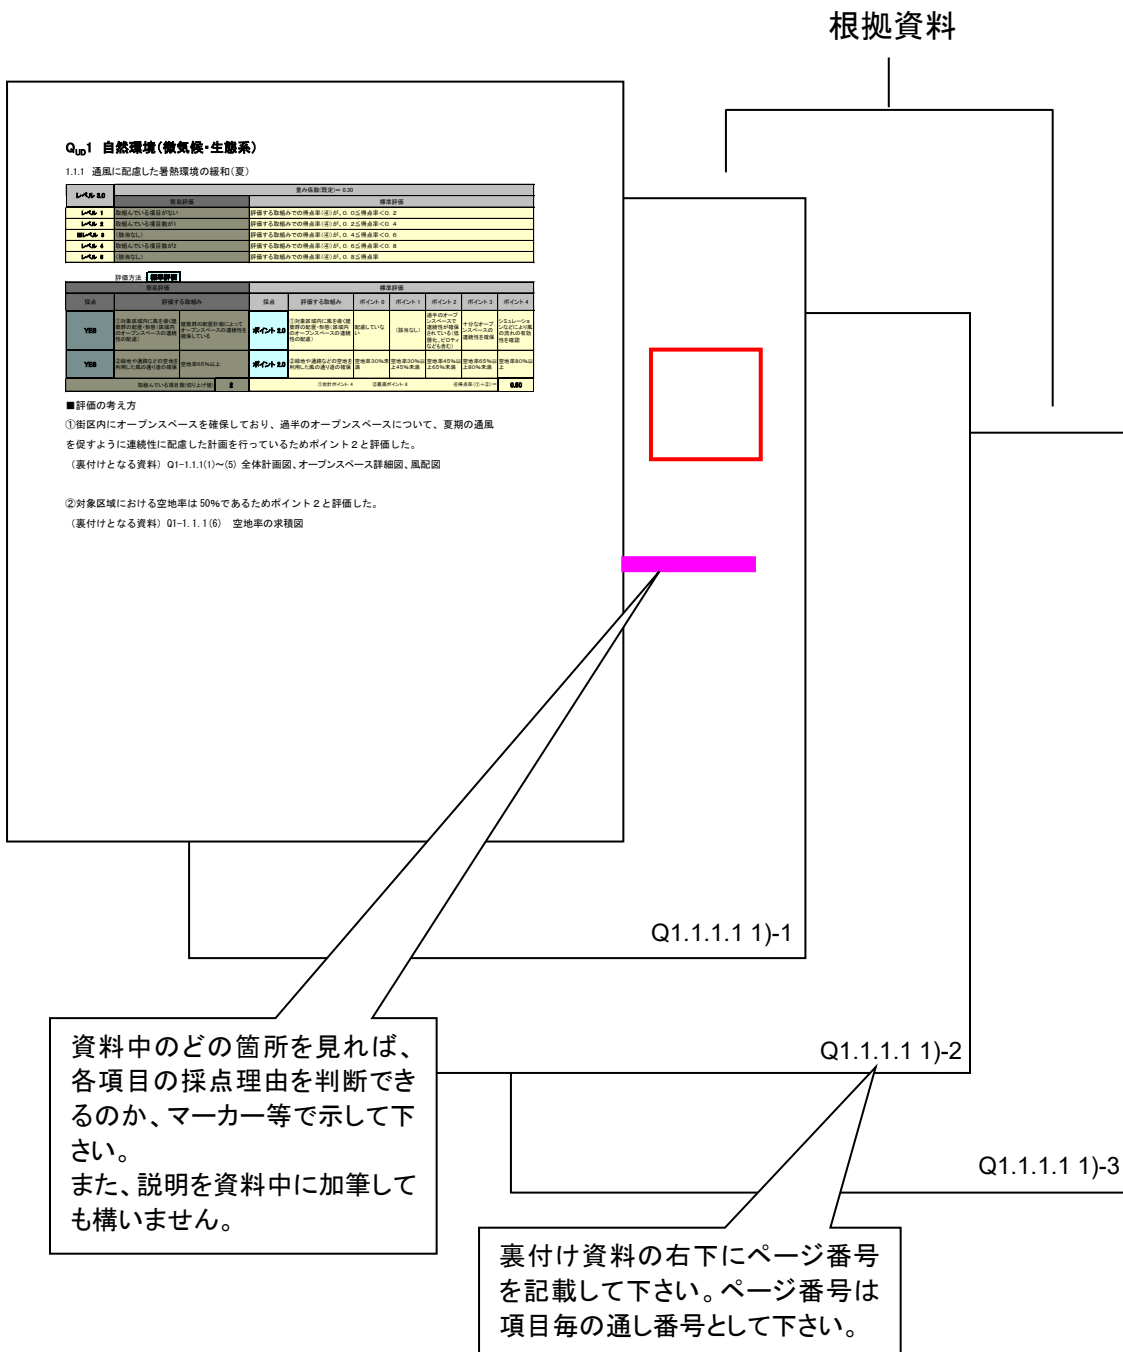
根拠資料

$Q_{UD}1$ 自然環境(微気候・生態系)

1.1.1 通風に配慮した暑熱環境の緩和(夏)

| レベル 2.0 | 重み係数(既定)= 0.30 | |
|---|---|---|
| | 簡易評価 | 標準評価 |
| レベル 1 | 取組んでいる項目がない | 評価する取組みでの得点率(④)が、0. 0≦得点率<0. 2 |
| レベル 2 | 取組んでいる項目数が1 | 評価する取組みでの得点率(④)が、0. 2≦得点率<0. 4 |
| ■レベル 3 | (該当なし) | 評価する取組みでの得点率(④)が、0. 4≦得点率<0. 6 |
| レベル 4 | 取組んでいる項目数が2 | 評価する取組みでの得点率(④)が、0. 6≦得点率<0. 8 |
| レベル 5 | (該当なし) | 評価する取組みでの得点率(④)が、0. 8≦得点率 |

評価方法 標準評価

| 簡易評価 | | 標準評価 | | | | | | |
|---|---|---|---|---|---|---|---|---|
| 採点 | 評価する取組み | 採点 | 評価する取組み | ポイント 0 | ポイント 1 | ポイント 2 | ポイント 3 | ポイント 4 |
| YES | ①対象区域内に風を導く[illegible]のオープンスペースの連続性の配慮) | ポイント 2.0 | ①対象区域内に風を導く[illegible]のオープンスペースの連続性の配慮) | 配慮していない | (該当なし) | 過半のオープンスペースで連続性が確保されている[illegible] | 十分なオープンスペースの連続性を確保 | シミュレーションなどにより風の流れの有効性を確認 |
| YES | ②緑地や道路などの空地を利用した風の通り道の確保 | ポイント 2.0 | ②緑地や道路などの空地を利用した風の通り道の確保 | 空地率30%未満 | 空地率30%以上45%未満 | 空地率45%以上65%未満 | 空地率65%以上80%未満 | 空地率80%以上 |
| | 取組んでいる項目数(切り上げ値) 2 | | ①合計ポイント 4 | ②最高ポイント 8 | | ④得点率(①÷②)= | | 0.50 |

■評価の考え方
①街区内にオープンスペースを確保しており、過半のオープンスペースについて、夏期の通風を促すように連続性に配慮した計画を行っているためポイント2と評価した。
(裏付けとなる資料) Q1-1.1.1(1)~(5) 全体計画図、オープンスペース詳細図、風配図

②対象区域における空地率は50%であるためポイント2と評価した。
(裏付けとなる資料) Q1-1. 1. 1(6) 空地率の求積図

Q1.1.1.1 1)-1

Q1.1.1.1 1)-2

Q1.1.1.1 1)-3

資料中のどの箇所を見れば、各項目の採点理由を判断できるのか、マーカー等で示して下さい。
また、説明を資料中に加筆しても構いません。

裏付け資料の右下にページ番号を記載して下さい。ページ番号は項目毎の通し番号として下さい。